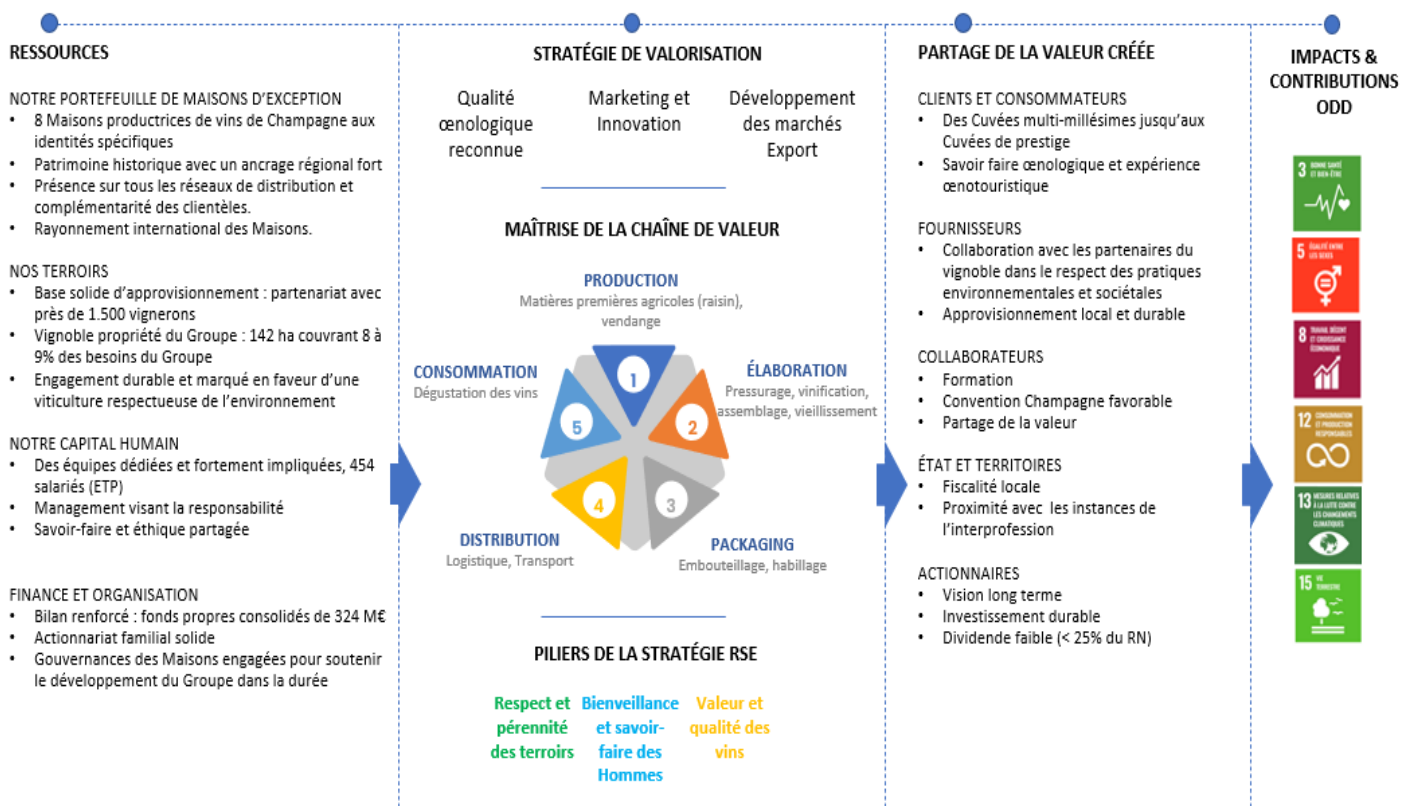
RESSOURCES

NOTRE PORTEFEUILLE DE MAISONS D'EXCEPTION
• 8 Maisons productrices de vins de Champagne aux identités spécifiques
• Patrimoine historique avec un ancrage régional fort
• Présence sur tous les réseaux de distribution et complémentarité des clientèles.
• Rayonnement international des Maisons.

NOS TERROIRS
• Base solide d'approvisionnement : partenariat avec près de 1.500 vignerons
• Vignoble propriété du Groupe : 142 ha couvrant 8 à 9% des besoins du Groupe
• Engagement durable et marqué en faveur d'une viticulture respectueuse de l'environnement

NOTRE CAPITAL HUMAIN
• Des équipes dédiées et fortement impliquées, 454 salariés (ETP)
• Management visant la responsabilité
• Savoir-faire et éthique partagée

FINANCE ET ORGANISATION
• Bilan renforcé : fonds propres consolidés de 324 M€
• Actionnariat familial solide
• Gouvernances des Maisons engagées pour soutenir le développement du Groupe dans la durée

STRATÉGIE DE VALORISATION

Qualité œnologique reconnue

Marketing et Innovation

Développement des marchés Export

MAÎTRISE DE LA CHAÎNE DE VALEUR

PRODUCTION
Matières premières agricoles (raisin), vendange

ÉLABORATION
Pressurage, vinification, assemblage, vieillissement

PACKAGING
Embouteillage, habillage

DISTRIBUTION
Logistique, Transport

CONSOMMATION
Dégustation des vins

1
2
3
4
5

PILIERS DE LA STRATÉGIE RSE

Respect et pérennité des terroirs

Bienveillance et savoir-faire des Hommes

Valeur et qualité des vins

PARTAGE DE LA VALEUR CRÉÉE

CLIENTS ET CONSOMMATEURS
• Des Cuvées multi-millésimes jusqu'aux Cuvées de prestige
• Savoir faire œnologique et expérience œnotouristique

FOURNISSEURS
• Collaboration avec les partenaires du vignoble dans le respect des pratiques environnementales et sociétales
• Approvisionnement local et durable

COLLABORATEURS
• Formation
• Convention Champagne favorable
• Partage de la valeur

ÉTAT ET TERRITOIRES
• Fiscalité locale
• Proximité avec les instances de l'interprofession

ACTIONNAIRES
• Vision long terme
• Investissement durable
• Dividende faible (< 25% du RN)

IMPACTS & CONTRIBUTIONS ODD

3 BONNE SANTÉ ET BIEN-ÊTRE
5 ÉGALITÉ ENTRE LES SEXES
8 TRAVAIL DÉCENT ET CROISSANCE ÉCONOMIQUE
12 CONSOMMATION ET PRODUCTION RESPONSABLES
13 MESURES RELATIVES À LA LUTTE CONTRE LES CHANGEMENTS CLIMATIQUES
15 VIE TERRESTRE